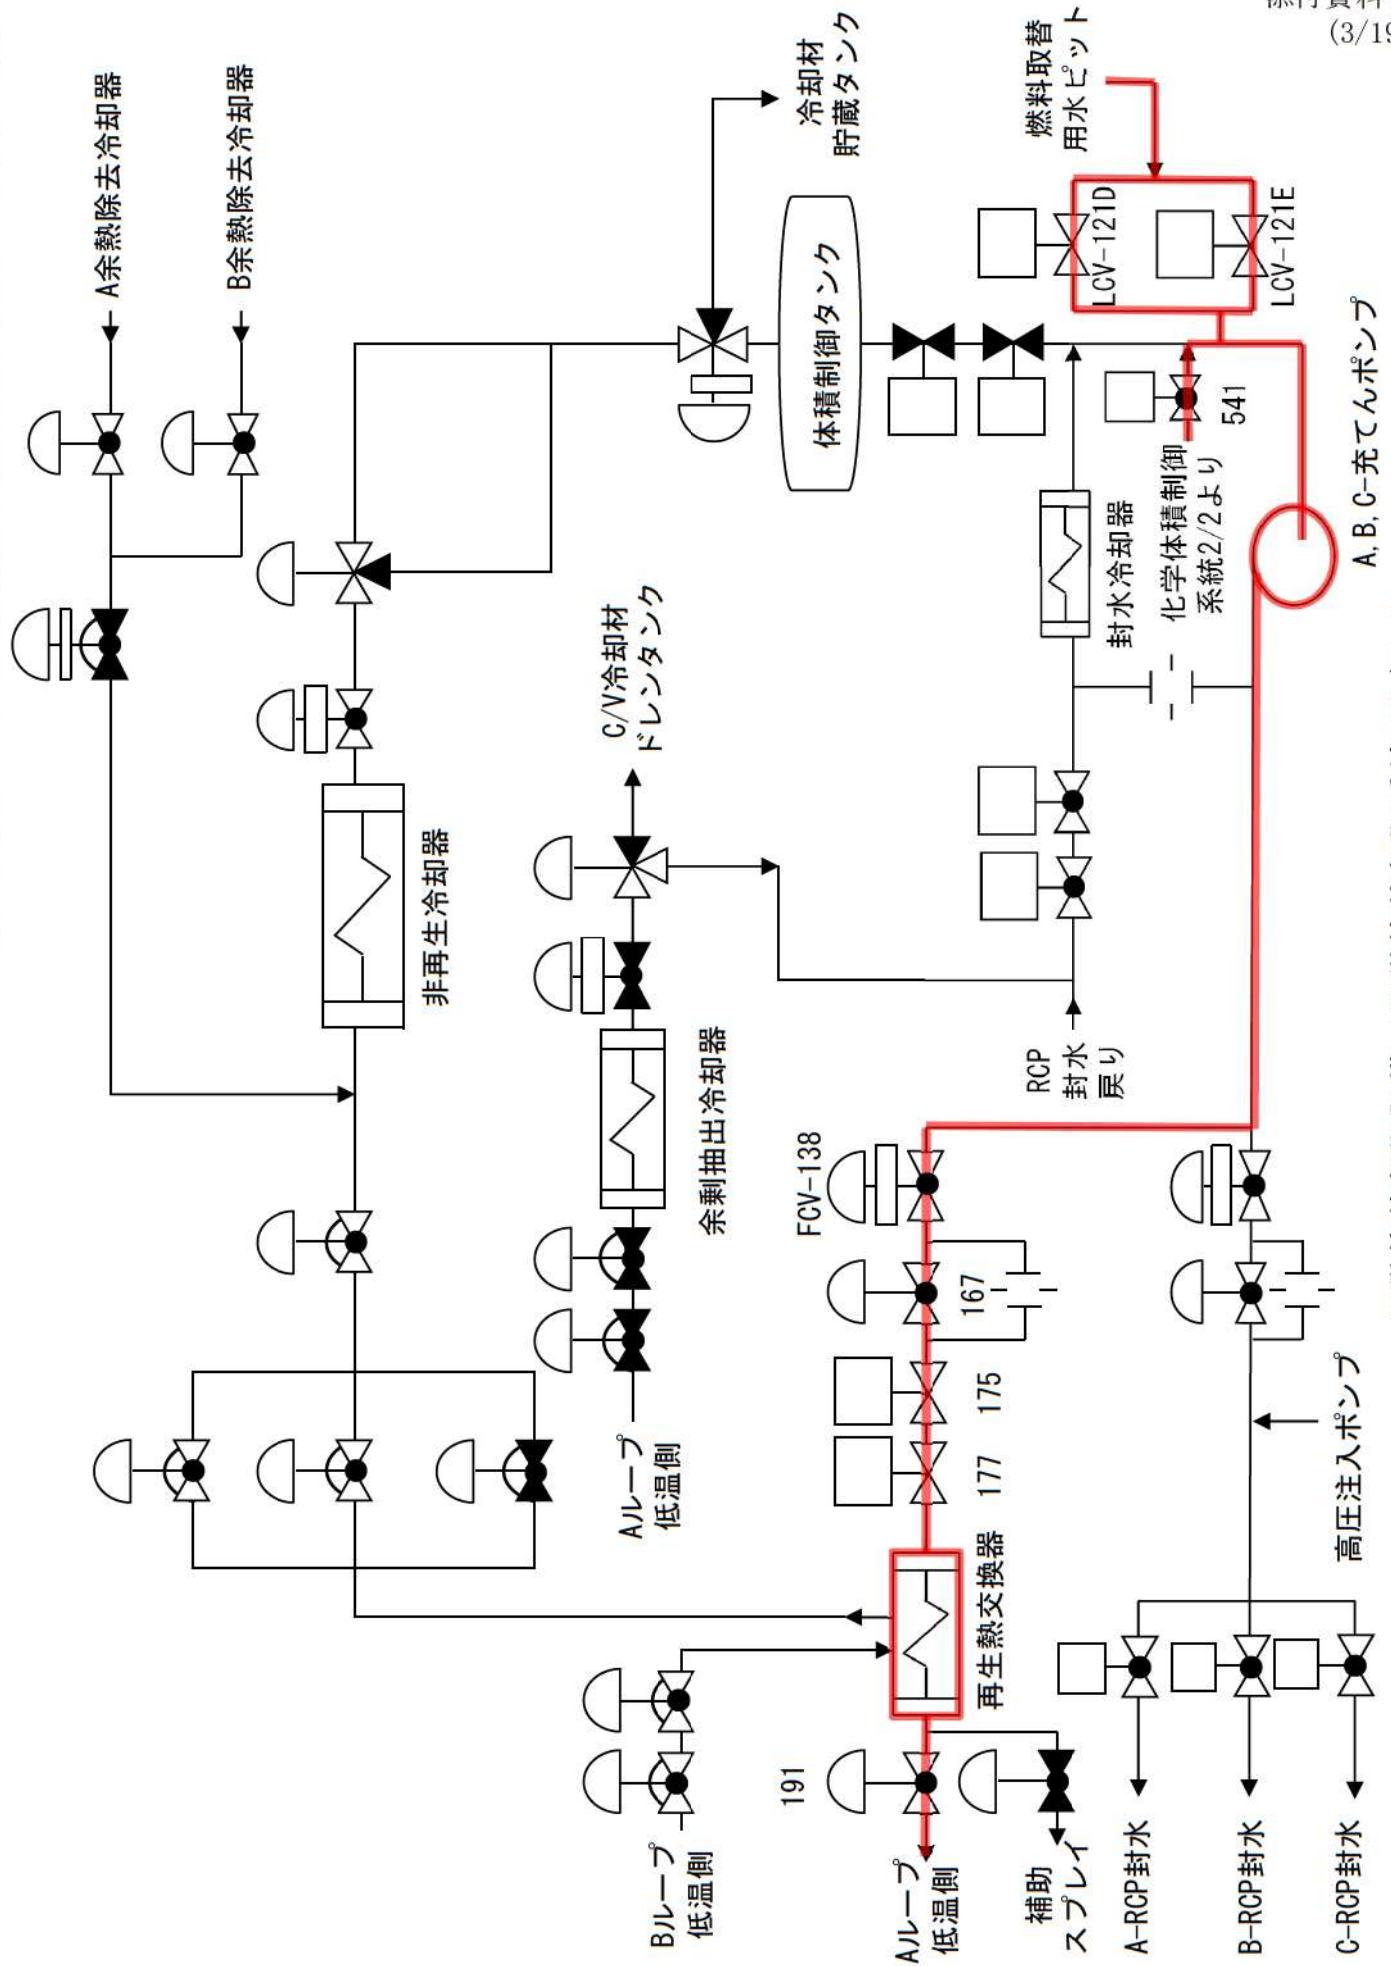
添付資料
(3/19

A余熱除去冷却器
B余熱除去冷却器
冷却材
貯蔵タンク
燃料取替
用水ピット
LCV-121D
LCV-121E
体積制御タンク
541
化学体積制御
系統2/2より
封水冷却器
A,B,C-充てんポンプ
非再生冷却器
C/V冷却材
ドレンタンク
余剰抽出冷却器
RCP
封水
戻り
FCV-138
167
175
177
Aループ
低温側
高圧注入ポンプ
再生熱交換器
191
Bループ
低温側
Aループ
低温側
補助
スプレイ
A-RCP封水
B-RCP封水
C-RCP封水